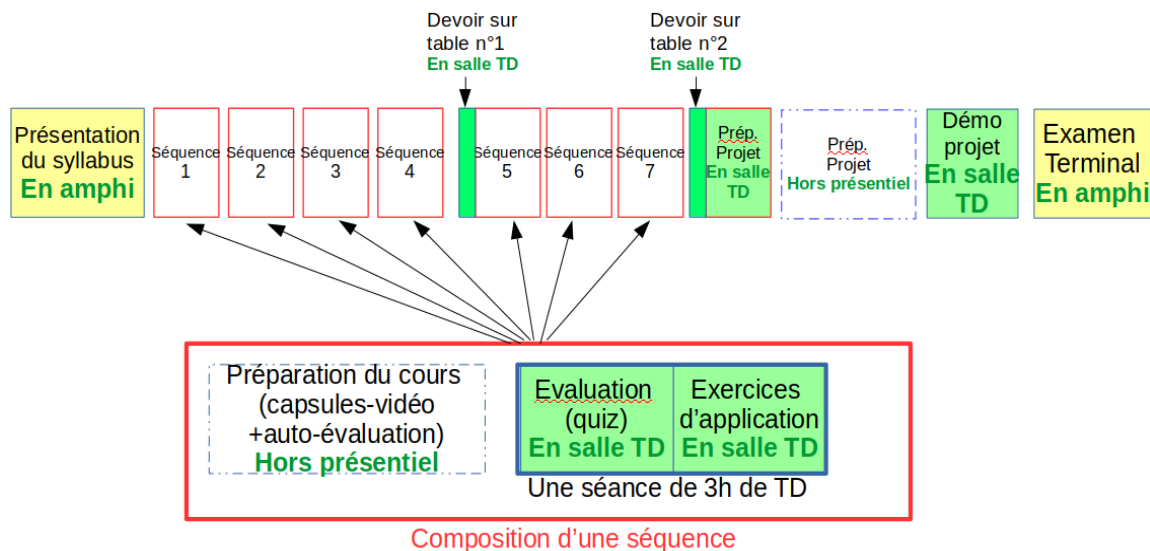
Devoir sur table n°1
En salle TD

Devoir sur table n°2
En salle TD

Présentation du syllabus
En amphi

Séquence 1

Séquence 2

Séquence 3

Séquence 4

Séquence 5

Séquence 6

Séquence 7

Prép. Projet
En salle TD

Prép. Projet
Hors présentiel

Démo projet
En salle TD

Examen Terminal
En amphi

Préparation du cours (capsules-vidéo +auto-évaluation)
Hors présentiel

Evaluation (quiz)
En salle TD

Exercices d'application
En salle TD

Une séance de 3h de TD

Composition d'une séquence